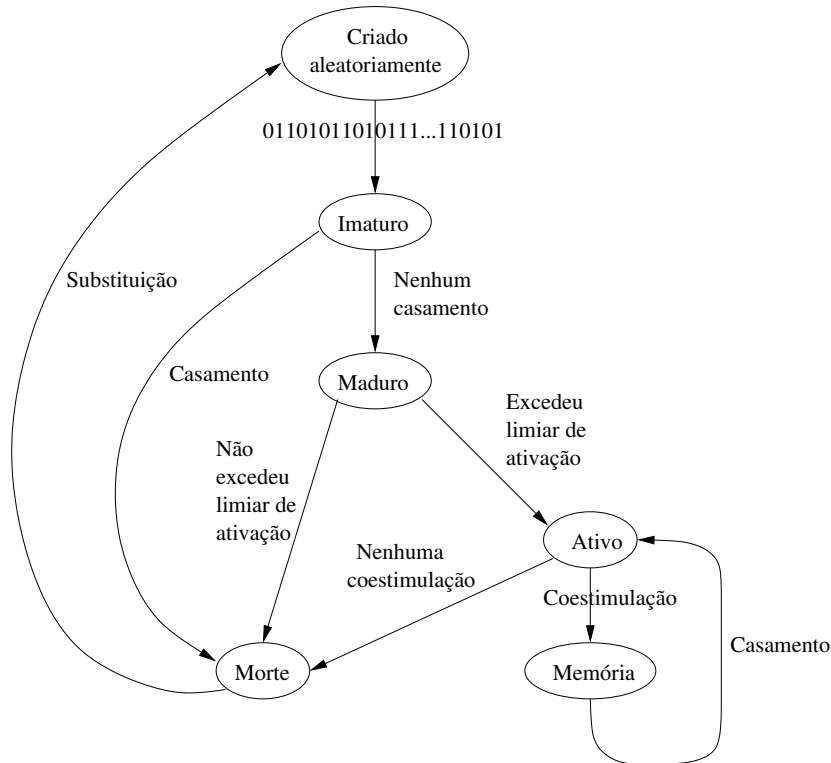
Criado aleatoriamente

01101011010111...110101

Imaturo

Substituição

Nenhum casamento

Casamento

Maduro

Excedeu limiar de ativação

Não excedeu limiar de ativação

Ativo

Nenhuma coestimulação

Coestimulação

Casamento

Morte

Memória